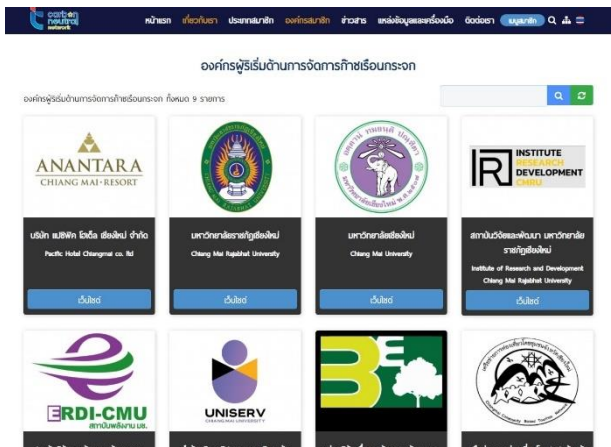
carbon neutral network

หน้าแรก เกี่ยวกับเรา ประเภทสมาชิก องค์กรสมาชิก ข่าวสาร แหล่งข้อมูลและเครื่องมือ ติดต่อเรา สมัครสมาชิก

องค์กรผู้ริเริ่มด้านการจัดการก๊าซเรือนกระจก

องค์กรผู้ริเริ่มด้านการจัดการก๊าซเรือนกระจก ทั้งหมด 9 รายการ

ANANTARA
CHIANG MAI RESORT

บริษัท แปซิฟิค โฮเต็ล เชียงใหม่ จำกัด
Pacific Hotel Chiangmai co. ltd
เว็บไซต์

มหาวิทยาลัยราชภัฏเชียงใหม่
Chiang Mai Rajabhat University
เว็บไซต์

มหาวิทยาลัยเชียงใหม่
Chiang Mai University
เว็บไซต์

IR INSTITUTE RESEARCH DEVELOPMENT CMRU

สถาบันวิจัยและพัฒนา มหาวิทยาลัยราชภัฏเชียงใหม่
Institute of Research and Development Chiang Mai Rajabhat University
เว็บไซต์

ERDI-CMU
สถาบันพลังงาน มช.

UNISERV
CHIANG MAI UNIVERSITY

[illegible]